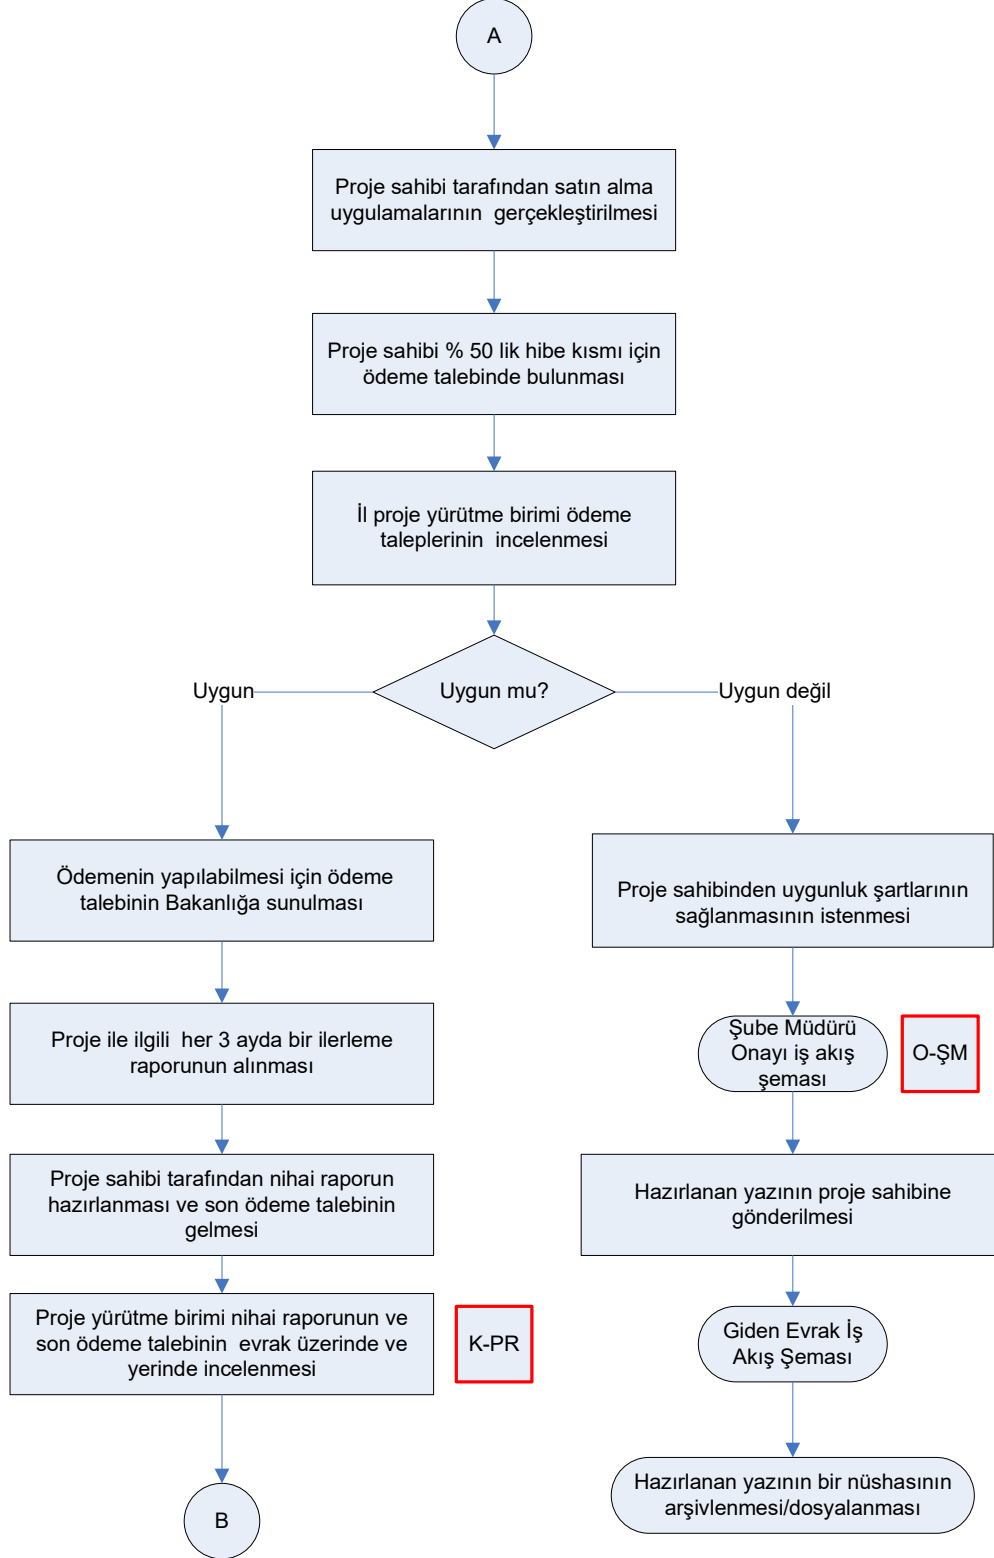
A

Proje sahibi tarafından satın alma uygulamalarının gerçekleştirilmesi

Proje sahibi % 50 lik hibe kısmı için ödeme talebinde bulunması

İl proje yürütme birimi ödeme taleplerinin incelenmesi

Uygun mu?

Uygun

Uygun değil

Ödemenin yapılabilmesi için ödeme talebinin Bakanlığa sunulması

Proje ile ilgili her 3 ayda bir ilerleme raporunun alınması

Proje sahibi tarafından nihai raporun hazırlanması ve son ödeme talebinin gelmesi

Proje yürütme birimi nihai raporunun ve son ödeme talebinin evrak üzerinde ve yerinde incelenmesi

K-PR

B

Proje sahibinden uygunluk şartlarının sağlanmasının istenmesi

Şube Müdürü Onayı iş akış şeması

O-ŞM

Hazırlanan yazının proje sahibine gönderilmesi

Giden Evrak İş Akış Şeması

Hazırlanan yazının bir nüshasının arşivlenmesi/dosyalanması